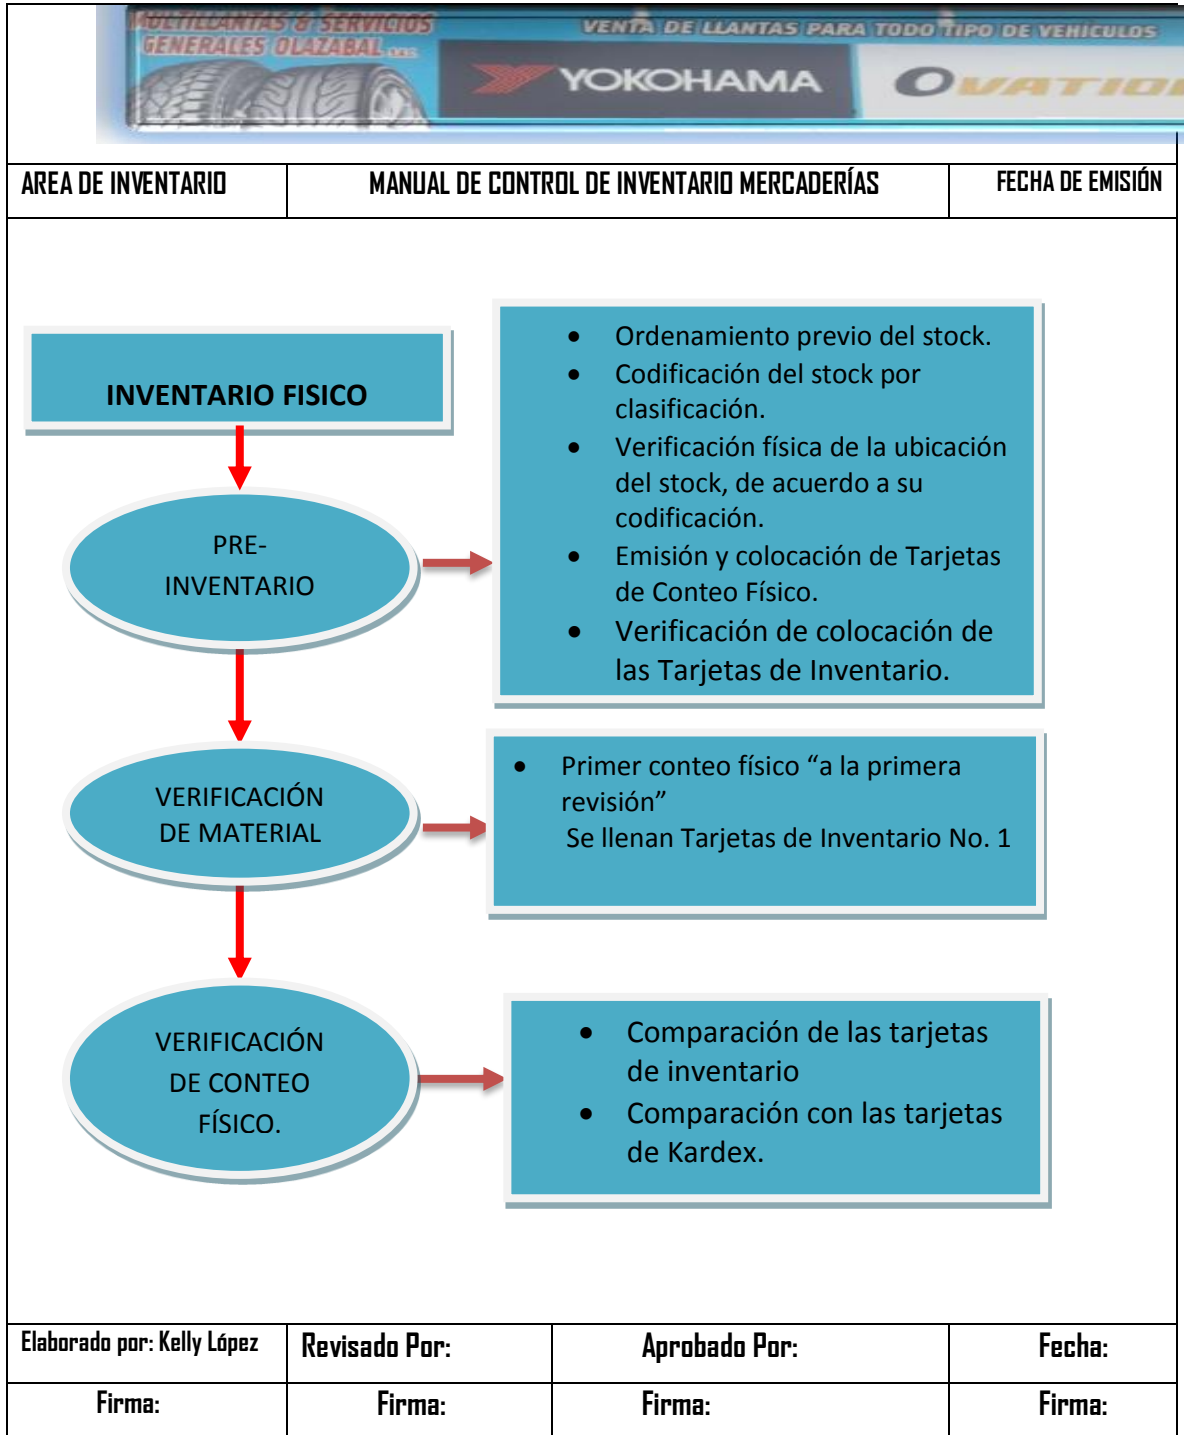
MULTILLANTAS & SERVICIOS GENERALES OLAZABAL

VENTA DE LLANTAS PARA TODO TIPO DE VEHICULOS

YOKOHAMA

OVATION

| AREA DE INVENTARIO | MANUAL DE CONTROL DE INVENTARIO MERCADERÍAS | FECHA DE EMISIÓN |
|---|---|---|

INVENTARIO FISICO

PRE-INVENTARIO

- Ordenamiento previo del stock.
- Codificación del stock por clasificación.
- Verificación física de la ubicación del stock, de acuerdo a su codificación.
- Emisión y colocación de Tarjetas de Conteo Físico.
- Verificación de colocación de las Tarjetas de Inventario.

VERIFICACIÓN DE MATERIAL

- Primer conteo físico “a la primera revisión”
Se llenan Tarjetas de Inventario No. 1

VERIFICACIÓN DE CONTEO FÍSICO.

- Comparación de las tarjetas de inventario
- Comparación con las tarjetas de Kardex.

| Elaborado por: Kelly López | Revisado Por: | Aprobado Por: | Fecha: |
|---|---|---|---|
| Firma: | Firma: | Firma: | Firma: |